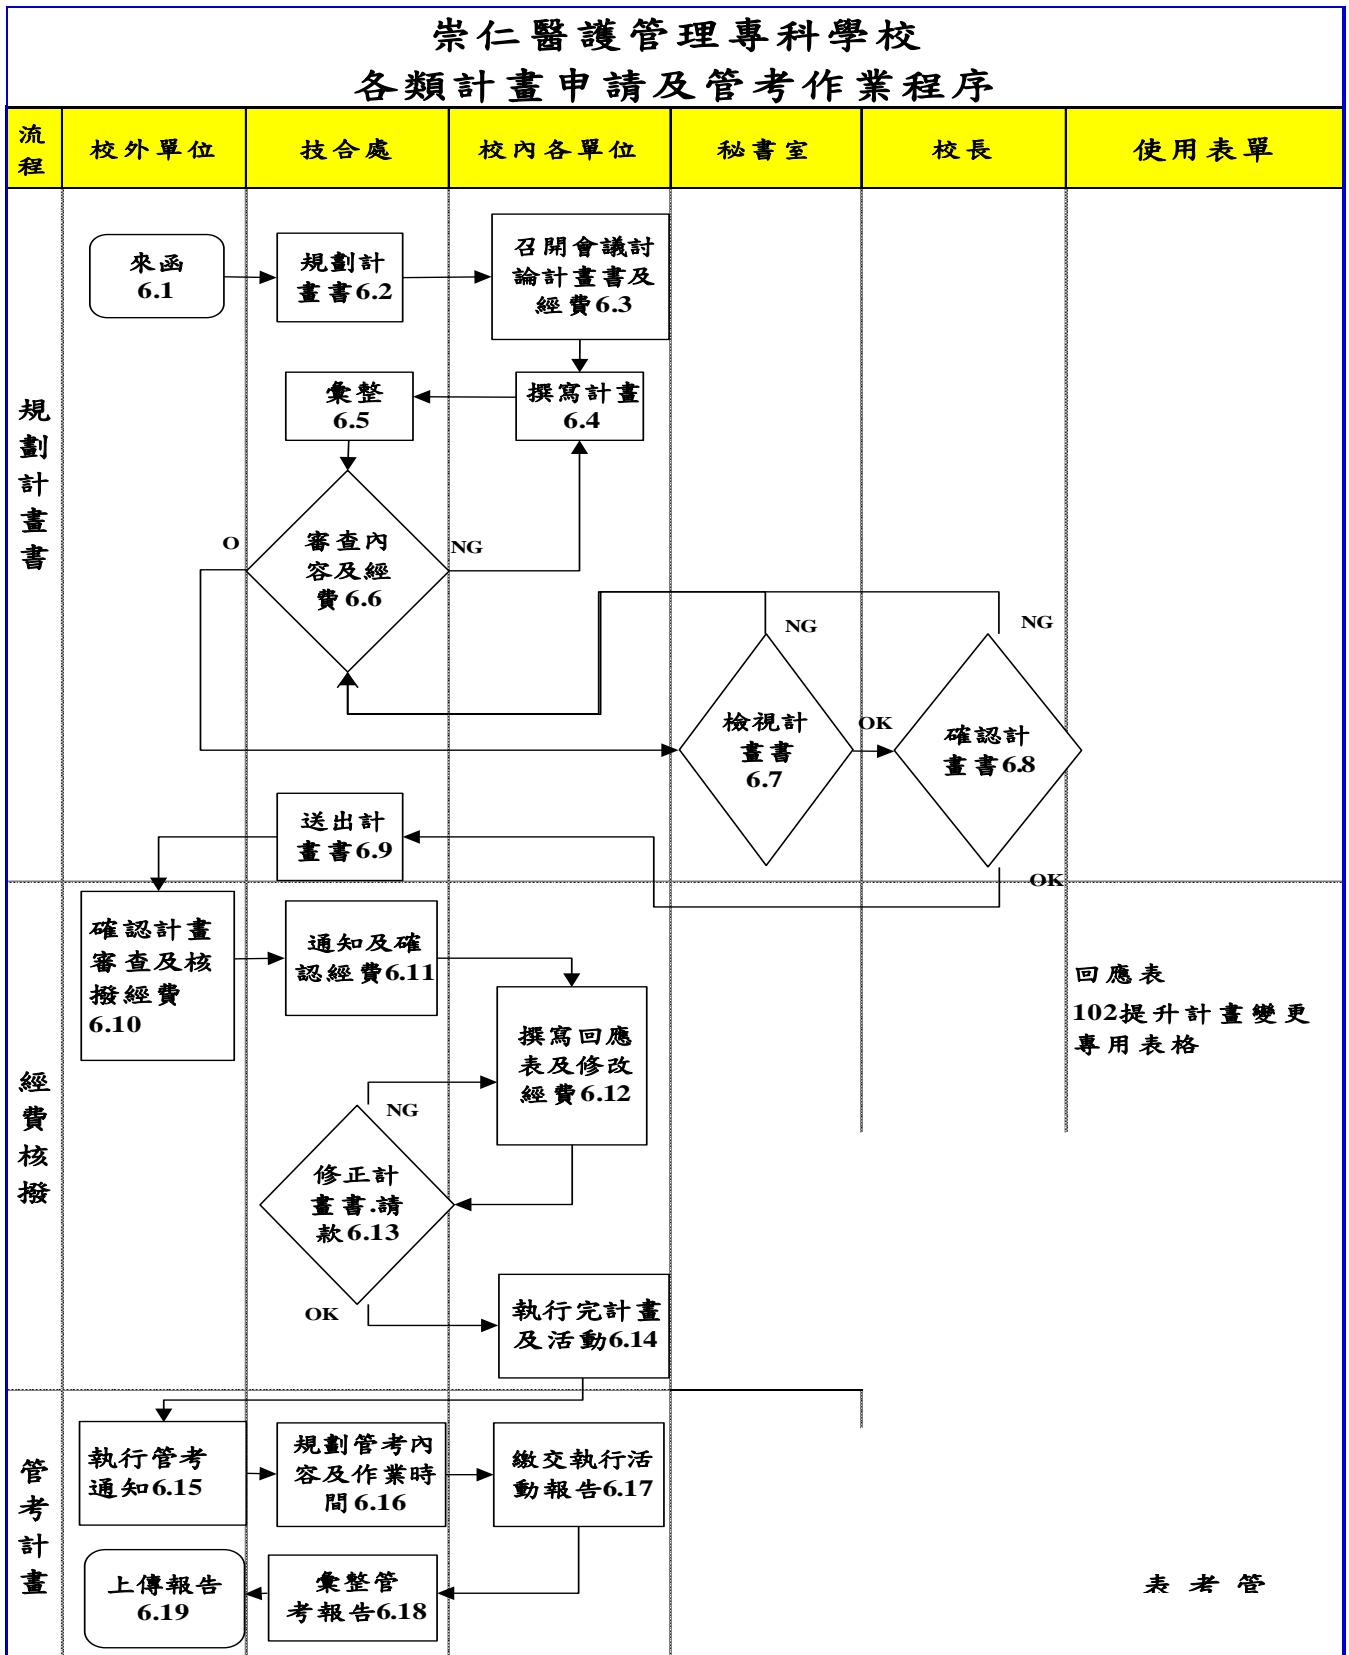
崇仁醫護管理專科學校
各類計畫申請及管考作業程序

| 流程 | 校外單位 | 技合處 | 校內各單位 | 秘書室 | 校長 | 使用表單 |
|---|---|---|---|---|---|---|

規劃計畫書

來函 6.1

規劃計畫書6.2

召開會議討論計畫書及經費6.3

撰寫計畫 6.4

彙整 6.5

審查內容及經費 6.6

O

NG

NG

NG

檢視計畫 6.7

OK

確認計畫書6.8

送出計畫書6.9

OK

經費核撥

確認計畫審查及核撥經費 6.10

通知及確認經費6.11

撰寫回應表及修改經費6.12

回應表
102提升計畫變更專用表格

NG

修正計畫書.請款6.13

OK

執行完計畫及活動6.14

管考計畫

執行管考通知6.15

規劃管考內容及作業時間 6.16

繳交執行活動報告6.17

上傳報告 6.19

彙整管考報告6.18

表 考 管